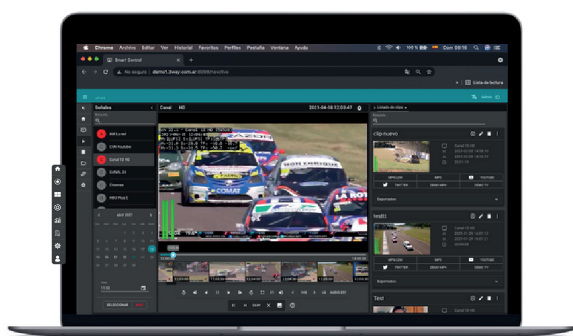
Chrome Archivo Editar Ver Historial Favoritos Perfiles Pestaña Ventana Ayuda
100 % Dom 09:16
Smart Control
No seguro | demo1.3way.com.ar
Lista de lectura
Señales
Canal HD
2021-04-18 12:03:47
Listado de clips
Clip nuevo
Canal 13 HD
Canal 13 HD
CNN Youtube
Cuatro
abril 2021
COMAT
test01
Test
SELECCIONAR